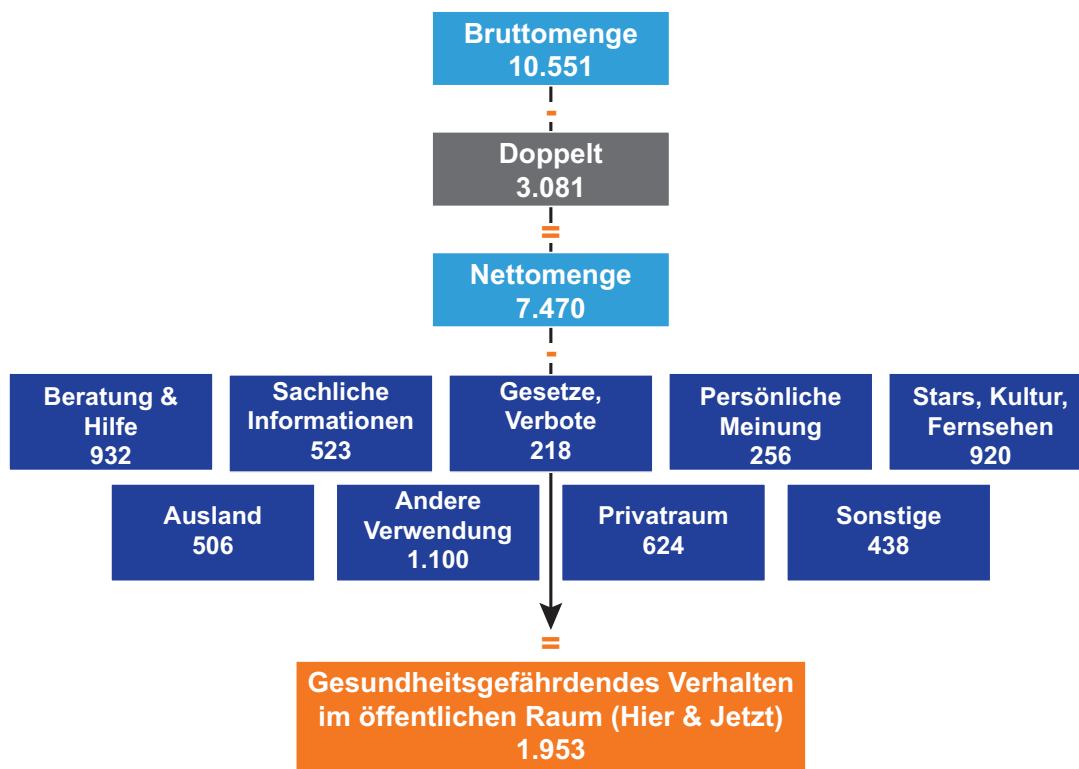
Bruttomenge
10.551

-

Doppelt
3.081

=

Nettomenge
7.470

-

Beratung & Hilfe
932

Sachliche Informationen
523

Gesetze, Verbote
218

Persönliche Meinung
256

Stars, Kultur, Fernsehen
920

Ausland
506

Andere Verwendung
1.100

Privatraum
624

Sonstige
438

=

Gesundheitsgefährdendes Verhalten im öffentlichen Raum (Hier & Jetzt)
1.953